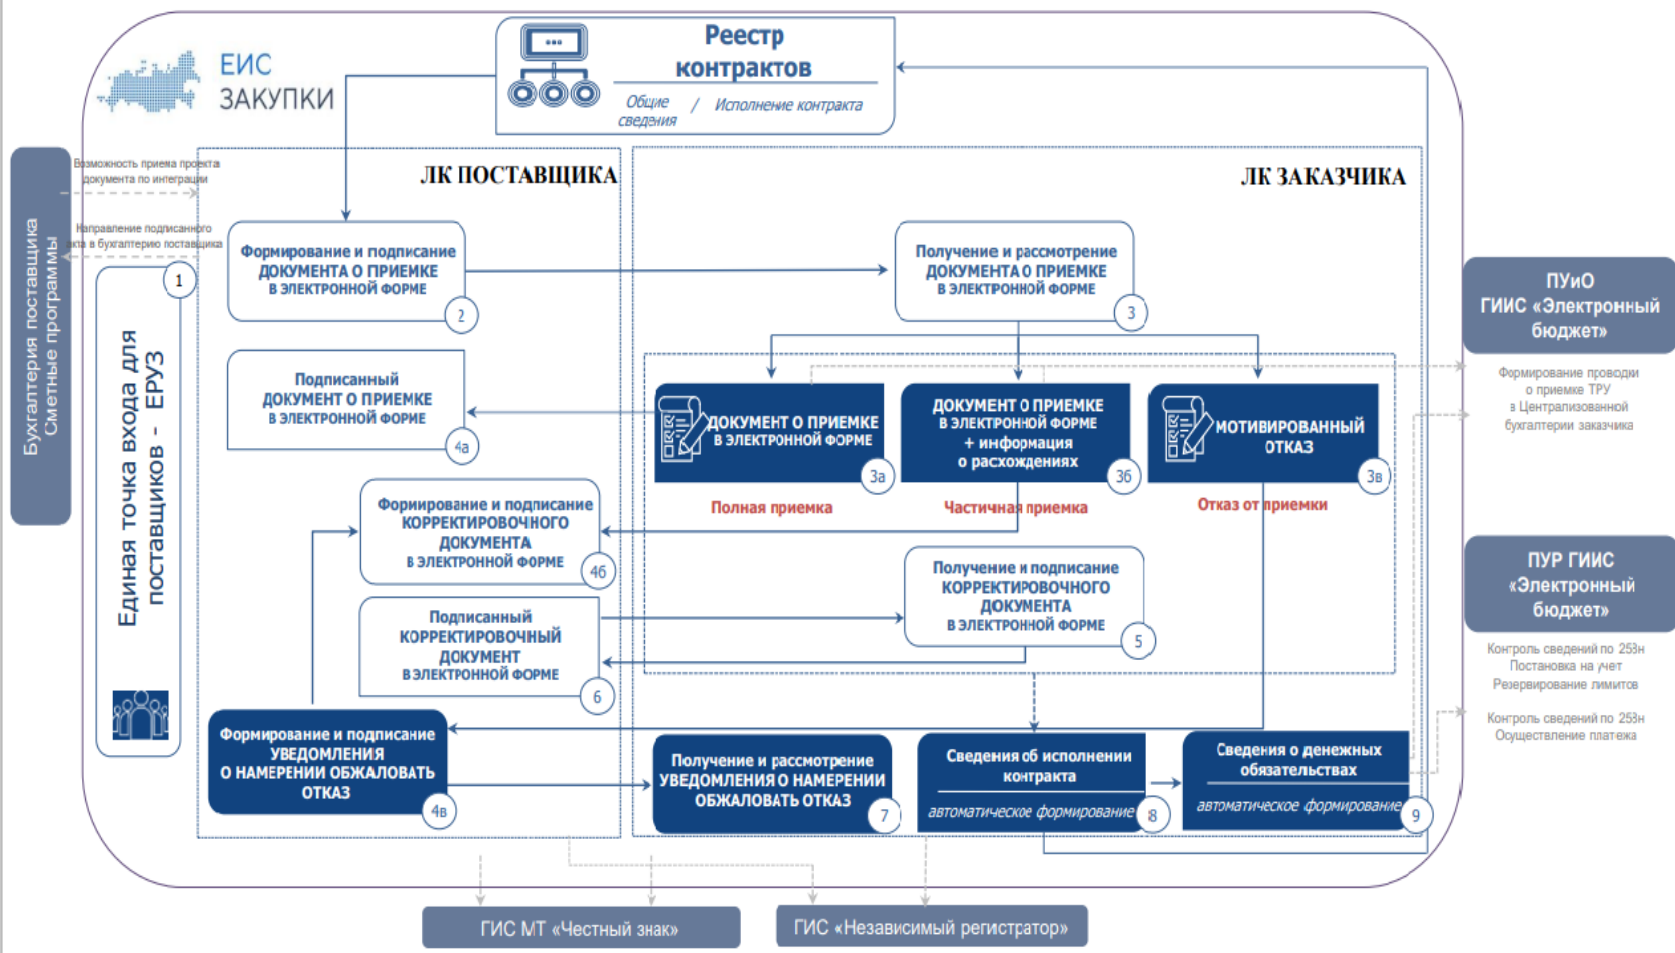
ЕИС ЗАКУПКИ

Реестр контрактов

Общие сведения / Исполнение контракта

Бухгалтерия поставщика Сметные программы

Возможность приема проекта документа по интеграции

Направление подписанного акта в бухгалтерию поставщика

ЛК ПОСТАВЩИКА

ЛК ЗАКАЗЧИКА

Единая точка входа для поставщиков - ЕРУЗ

1

Формирование и подписание ДОКУМЕНТА О ПРИЕМКЕ В ЭЛЕКТРОННОЙ ФОРМЕ 2

Получение и рассмотрение ДОКУМЕНТА О ПРИЕМКЕ В ЭЛЕКТРОННОЙ ФОРМЕ 3

Подписанный ДОКУМЕНТ О ПРИЕМКЕ В ЭЛЕКТРОННОЙ ФОРМЕ 4а

ДОКУМЕНТ О ПРИЕМКЕ В ЭЛЕКТРОННОЙ ФОРМЕ 3а

Полная приемка

ДОКУМЕНТ О ПРИЕМКЕ В ЭЛЕКТРОННОЙ ФОРМЕ + информация о расхождениях 3б

Частичная приемка

МОТИВИРОВАННЫЙ ОТКАЗ 3в

Отказ от приемки

Формирование и подписание КОРРЕКТИРОВОЧНОГО ДОКУМЕНТА В ЭЛЕКТРОННОЙ ФОРМЕ 4б

Получение и подписание КОРРЕКТИРОВОЧНОГО ДОКУМЕНТА В ЭЛЕКТРОННОЙ ФОРМЕ 5

Подписанный КОРРЕКТИРОВОЧНЫЙ ДОКУМЕНТ В ЭЛЕКТРОННОЙ ФОРМЕ 6

Формирование и подписание УВЕДОМЛЕНИЯ О НАМЕРЕНИИ ОБЖАЛОВАТЬ ОТКАЗ 4в

Получение и рассмотрение УВЕДОМЛЕНИЯ О НАМЕРЕНИИ ОБЖАЛОВАТЬ ОТКАЗ 7

Сведения об исполнении контракта
автоматическое формирование 8

Сведения о денежных обязательствах
автоматическое формирование 9

ПУиО ГИИС «Электронный бюджет»

Формирование проводки о приемке ТРУ в Централизованной бухгалтерии заказчика

ПУР ГИИС «Электронный бюджет»

Контроль сведений по 253н
Постановка на учет
Резервирование лимитов

Контроль сведений по 253н
Осуществление платежа

ГИС МТ «Честный знак»

ГИС «Независимый регистратор»